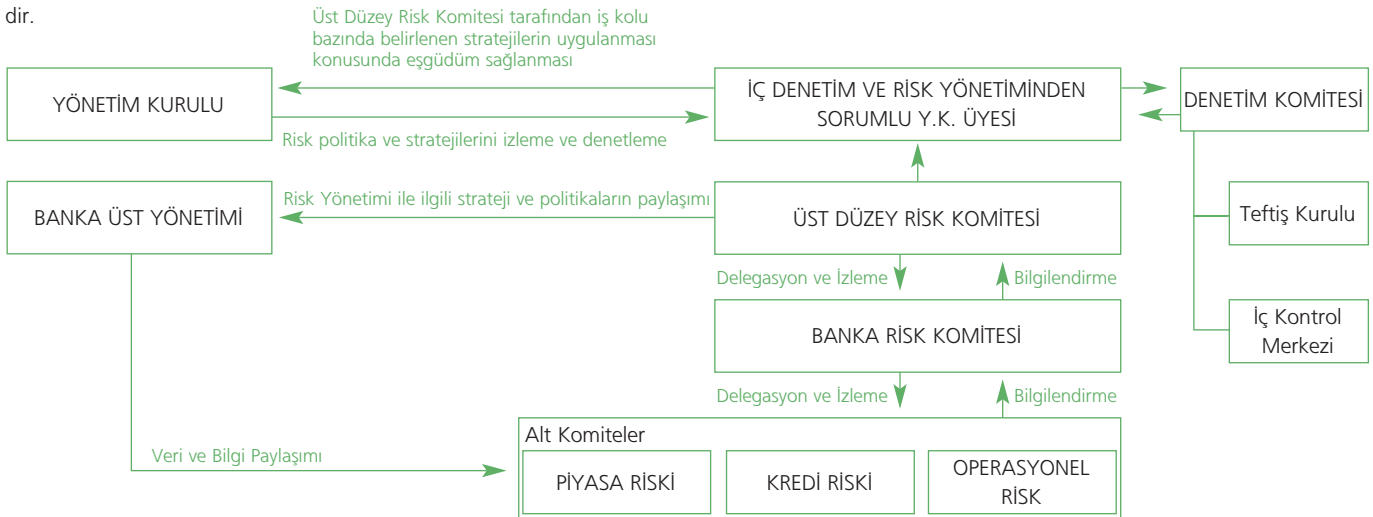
dir.

Üst Düzey Risk Komitesi tarafından iş kolu bazında belirlenen stratejilerin uygulanması konusunda eşgüdüm sağlanması

YÖNETİM KURULU

İÇ DENETİM VE RİSK YÖNETİMİNDEN SORUMLU Y.K. ÜYESİ

DENETİM KOMİTESİ

Risk politika ve stratejilerini izleme ve denetleme

BANKA ÜST YÖNETİMİ

Risk Yönetimi ile ilgili strateji ve politikaların paylaşımı

ÜST DÜZEY RİSK KOMİTESİ

Teftiş Kurulu

Delegasyon ve İzleme

Bilgilendirme

BANKA RİSK KOMİTESİ

İç Kontrol Merkezi

Delegasyon ve İzleme

Bilgilendirme

Alt Komiteler

Veri ve Bilgi Paylaşımı

PİYASA RİSKİ

KREDİ RİSKİ

OPERASYONEL RİSK